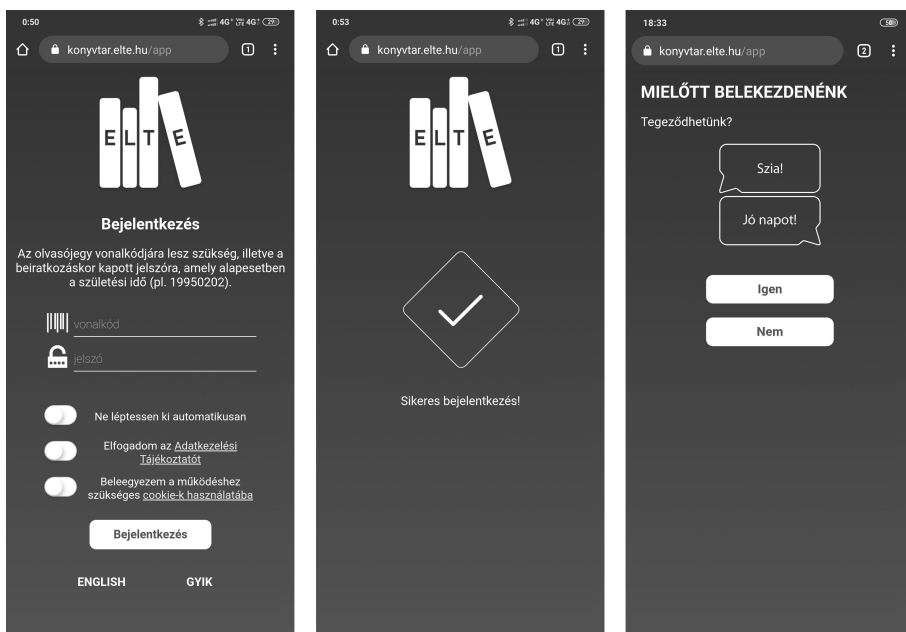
0:50

29

konyvtar.elte.hu/app

1

ELTE

Bejelentkezés

Az olvasójegy vonalkódjára lesz szükség, illetve a beiratkozáskor kapott jelszóra, amely alapesetben a születési idő (pl. 19950202).

vonalkód

jelszó

Ne léptessen ki automatikusan

Elfogadom az Adatkezelési Tájékoztatót

Beleegyezem a működéshez szükséges cookie-k használatába

Bejelentkezés

ENGLISH

GYIK

0:53

29

konyvtar.elte.hu/app

1

ELTE

Sikeres bejelentkezés!

18:33

58

konyvtar.elte.hu/app

2

MIELŐTT BELEKEZDENÉNK

Tegeződhetünk?

Szia!

Jó napot!

Igen

Nem